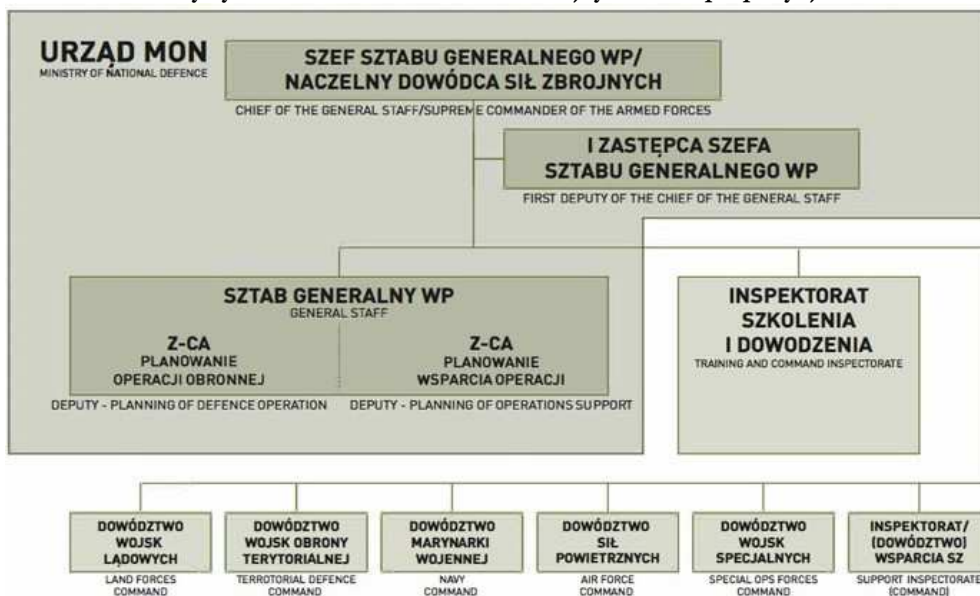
URZĄD MON
MINISTRY OF NATIONAL DEFENCE

SZEF SZTABU GENERALNEGO WP/
NACZELNY DOWÓDCA SIŁ ZBROJNYCH
CHIEF OF THE GENERAL STAFF/SUPREME COMMANDER OF THE ARMED FORCES

I ZASTĘPCA SZEFA
SZTABU GENERALNEGO WP
FIRST DEPUTY OF THE CHIEF OF THE GENERAL STAFF

SZTAB GENERALNY WP
GENERAL STAFF

Z-CA
PLANOWANIE
OPERACJI OBRONNEJ
DEPUTY - PLANNING OF DEFENCE OPERATION

Z-CA
PLANOWANIE
WSPARCIA OPERACJI
DEPUTY - PLANNING OF OPERATIONS SUPPORT

INSPEKTORAT
SZKOLENIA
I DOWODZENIA
TRAINING AND COMMAND INSPECTORATE

DOWÓDZTWO
WOJSK
LĄDOWYCH
LAND FORCES
COMMAND

DOWÓDZTWO
WOJSK OBRONY
TERYTORIALNEJ
TERROTORIAL DEFENCE
COMMAND

DOWÓDZTWO
MARYNARKI
WOJENNEJ
NAVY
COMMAND

DOWÓDZTWO
SIŁ
POWIETRZNYCH
AIR FORCE
COMMAND

DOWÓDZTWO
WOJSK
SPECJALNYCH
SPECIAL OPS FORCES
COMMAND

INSPEKTORAT/
(DOWÓDZTWO)
WSPARCIA SZ
SUPPORT INSPECTORATE
(COMMAND)